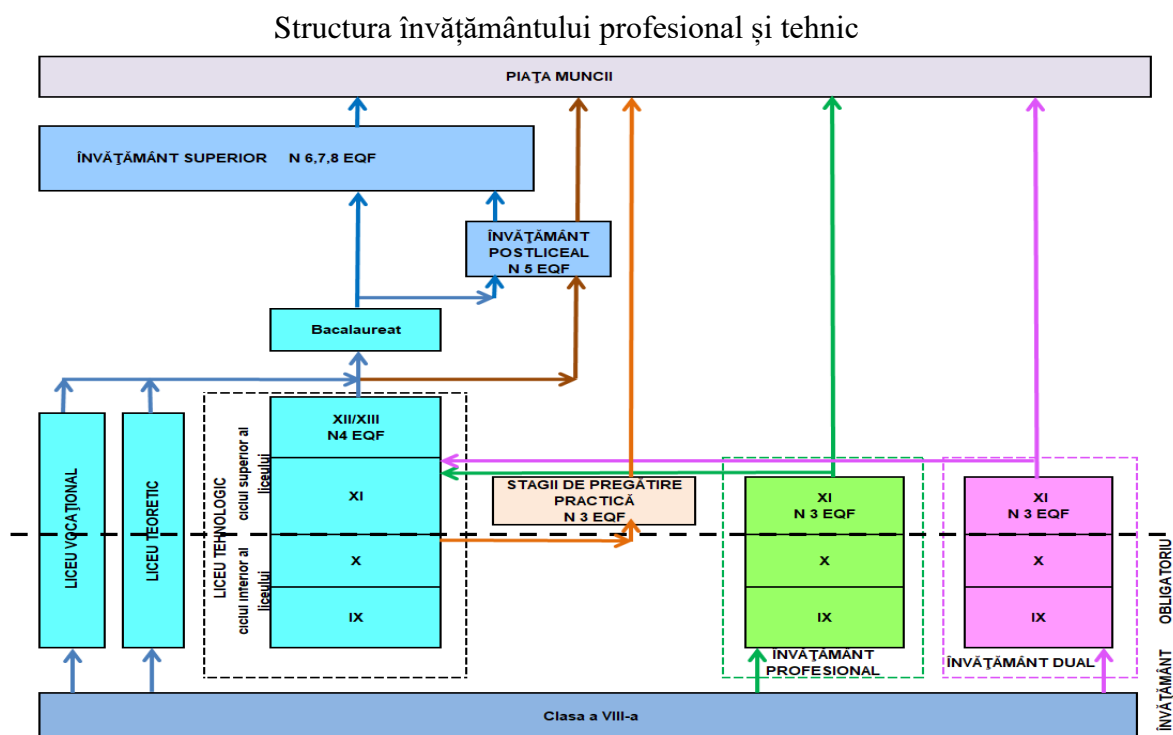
Structura învățământului profesional și tehnic

PIAȚA MUNCII

ÎNVĂȚĂMÂNT SUPERIOR N 6,7,8 EQF

ÎNVĂȚĂMÂNT POSTLICEAL N 5 EQF

Bacalaureat

LICEU VOCAȚIONAL

LICEU TEORETIC

LICEU TEHNOLOGIC

ciclul superior al liceului

ciclul inferior al liceului

XII/XIII N4 EQF

XI

X

IX

STAGII DE PREGĂTIRE PRACTICĂ N 3 EQF

XI N 3 EQF

X

IX

ÎNVĂȚĂMÂNT PROFESIONAL

XI N 3 EQF

X

IX

ÎNVĂȚĂMÂNT DUAL

ÎNVĂȚĂMÂNT OBLIGATORIU

Clasa a VIII-a